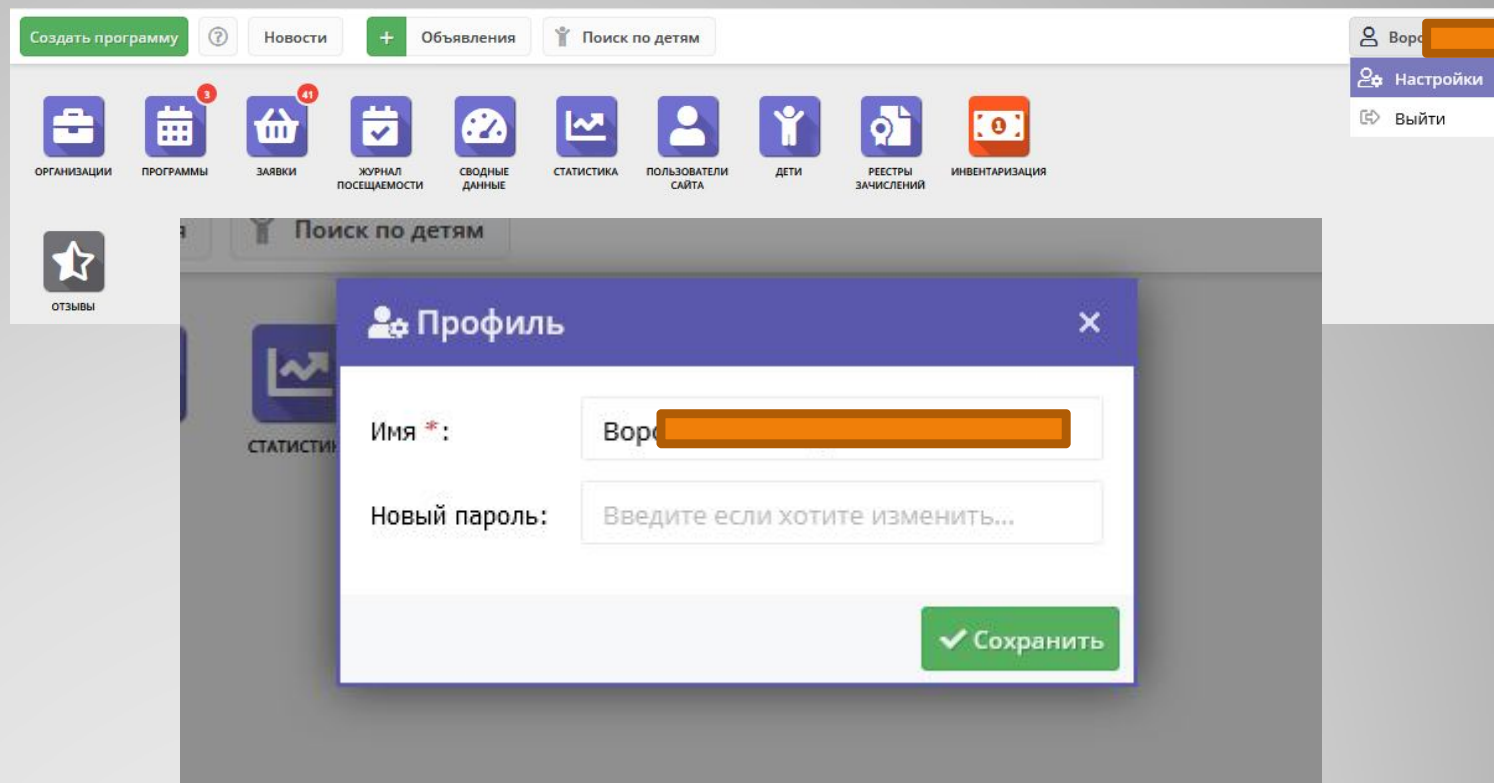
Создать программу ? Новости + Объявления Поиск по детям

Воро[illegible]

Настройки
Выйти

3
41

ОРГАНИЗАЦИИ ПРОГРАММЫ ЗАЯВКИ ЖУРНАЛ ПОСЕЩАЕМОСТИ СВОДНЫЕ ДАННЫЕ СТАТИСТИКА ПОЛЬЗОВАТЕЛИ САЙТА ДЕТИ РЕЕСТРЫ ЗАЧИСЛЕНИЙ ИНВЕНТАРИЗАЦИЯ

ОТЗЫВЫ

я Поиск по детям

СТАТИСТИ

Профиль ×

Имя *: Вор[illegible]

Новый пароль: Введите если хотите изменить...

✔ Сохранить